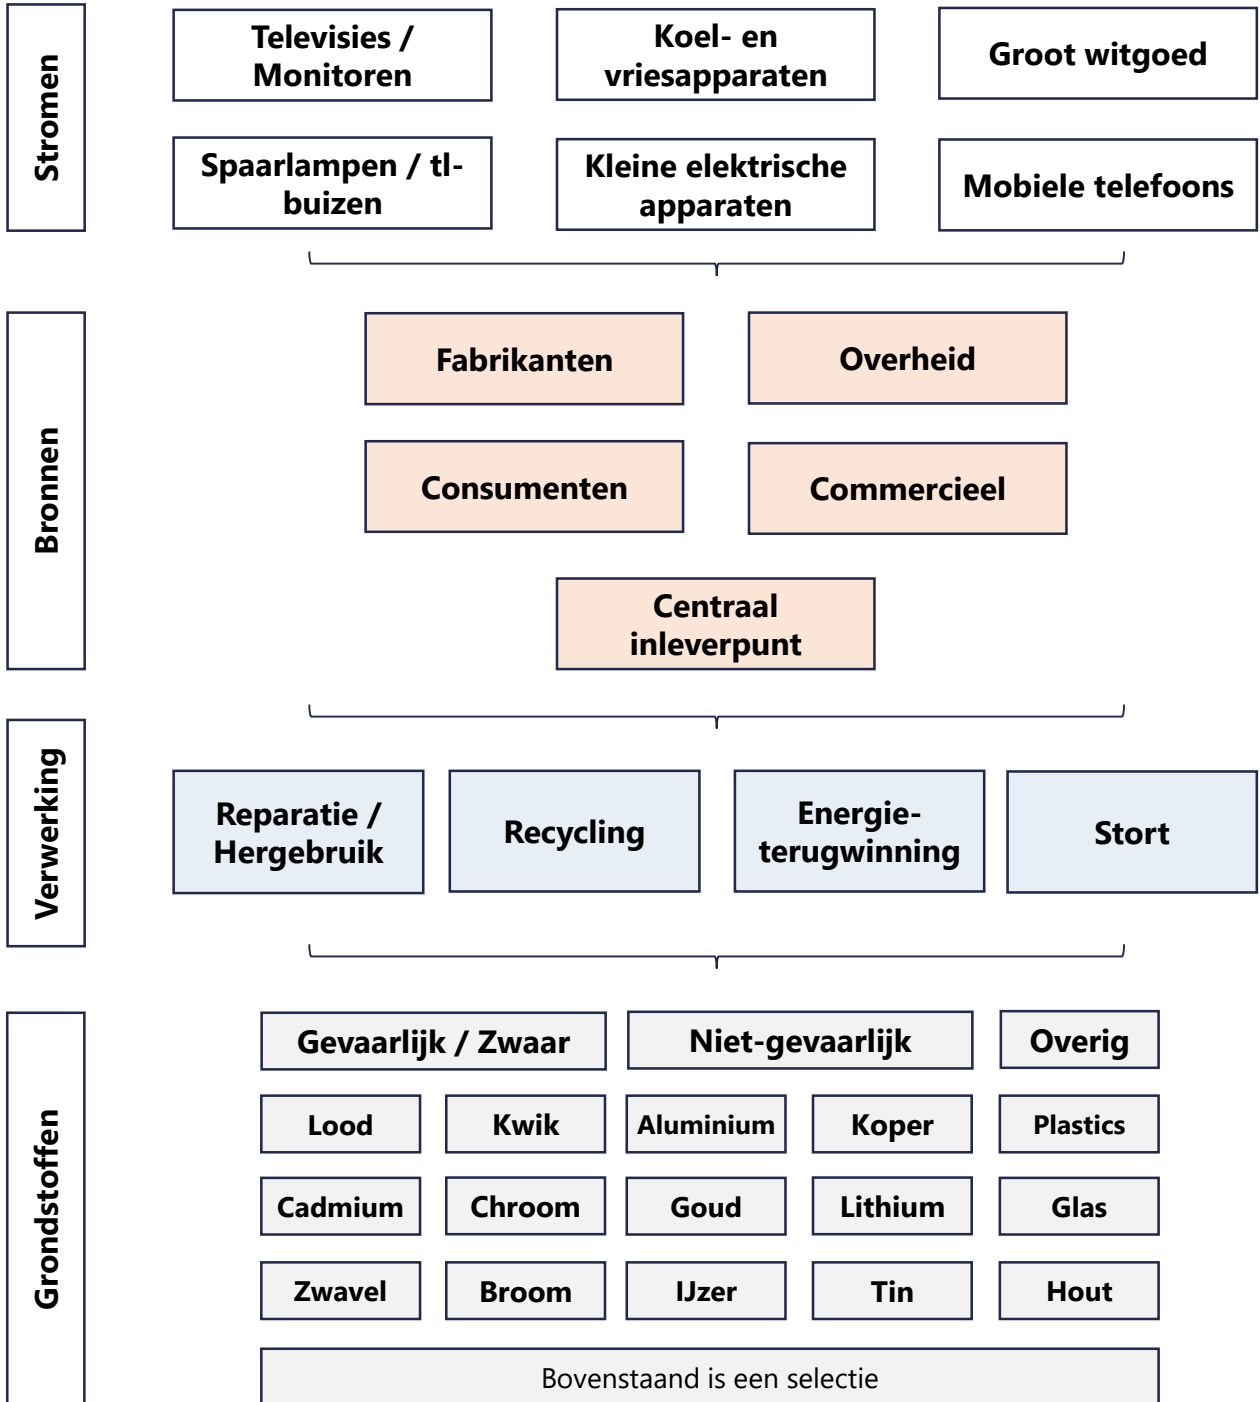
Stromen

Televisies / Monitoren

Koel- en vriesapparaten

Groot witgoed

Spaarlampen / tl-buizen

Kleine elektrische apparaten

Mobiele telefoons

Bronnen

Fabrikanten

Overheid

Consumenten

Commercieel

Centraal inleverpunt

Verwerking

Reparatie / Hergebruik

Recycling

Energieterugwinning

Stort

Grondstoffen

| Gevaarlijk / Zwaar | | Niet-gevaarlijk | | Overig |
|---|---|---|---|---|
| Lood | Kwik | Aluminium | Koper | Plastics |
| Cadmium | Chroom | Goud | Lithium | Glas |
| Zwavel | Broom | IJzer | Tin | Hout |

Bovenstaand is een selectie